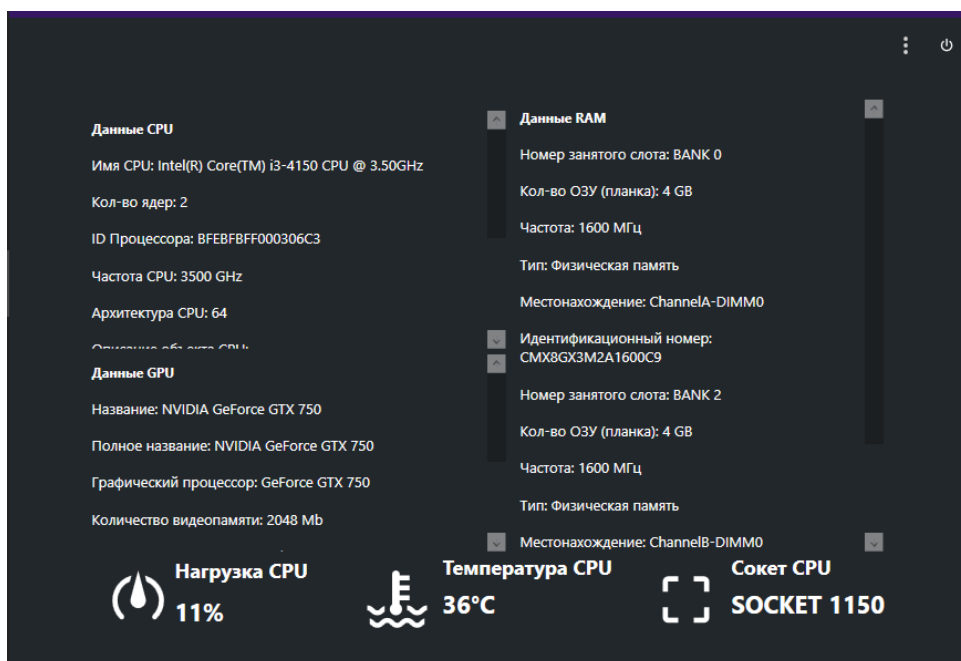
Данные CPU

Имя CPU: Intel(R) Core(TM) i3-4150 CPU @ 3.50GHz

Кол-во ядер: 2

ID Процессора: BFEBFBFF000306C3

Частота CPU: 3500 GHz

Архитектура CPU: 64

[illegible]

Данные GPU

Название: NVIDIA GeForce GTX 750

Полное название: NVIDIA GeForce GTX 750

Графический процессор: GeForce GTX 750

Количество видеопамяти: 2048 Mb

Данные RAM

Номер занятого слота: BANK 0

Кол-во ОЗУ (планка): 4 GB

Частота: 1600 МГц

Тип: Физическая память

Местонахождение: ChannelA-DIMM0

Идентификационный номер: CMX8GX3M2A1600C9

Номер занятого слота: BANK 2

Кол-во ОЗУ (планка): 4 GB

Частота: 1600 МГц

Тип: Физическая память

Местонахождение: ChannelB-DIMM0

Нагрузка CPU
11%

Температура CPU
36°C

Сокет CPU
SOCKET 1150